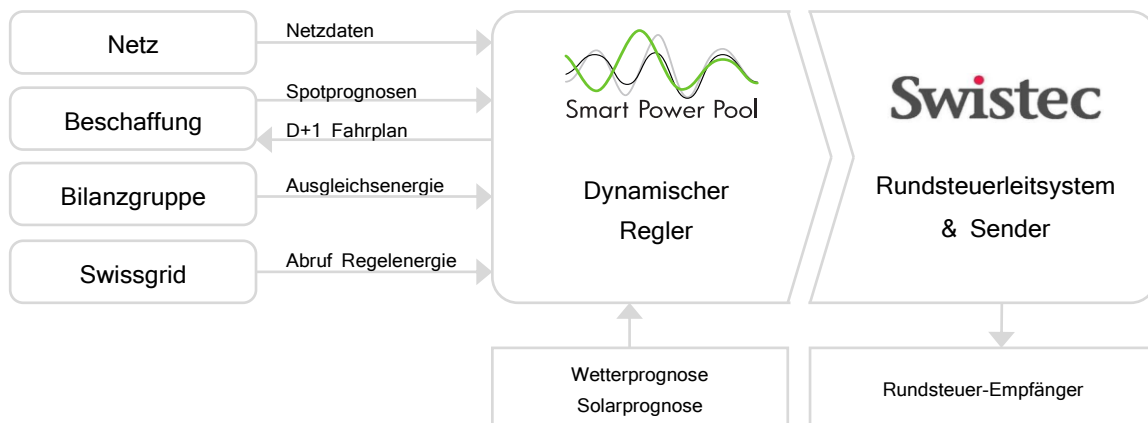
Netz

Netzdaten

Beschaffung

Spotprognosen

D+1 Fahrplan

Bilanzgruppe

Ausgleichsenergie

Swissgrid

Abruf Regelenergie

Smart Power Pool

Dynamischer Regler

Swistec

Rundsteuerleitsystem & Sender

Wetterprognose
Solarprognose

Rundsteuer-Empfänger